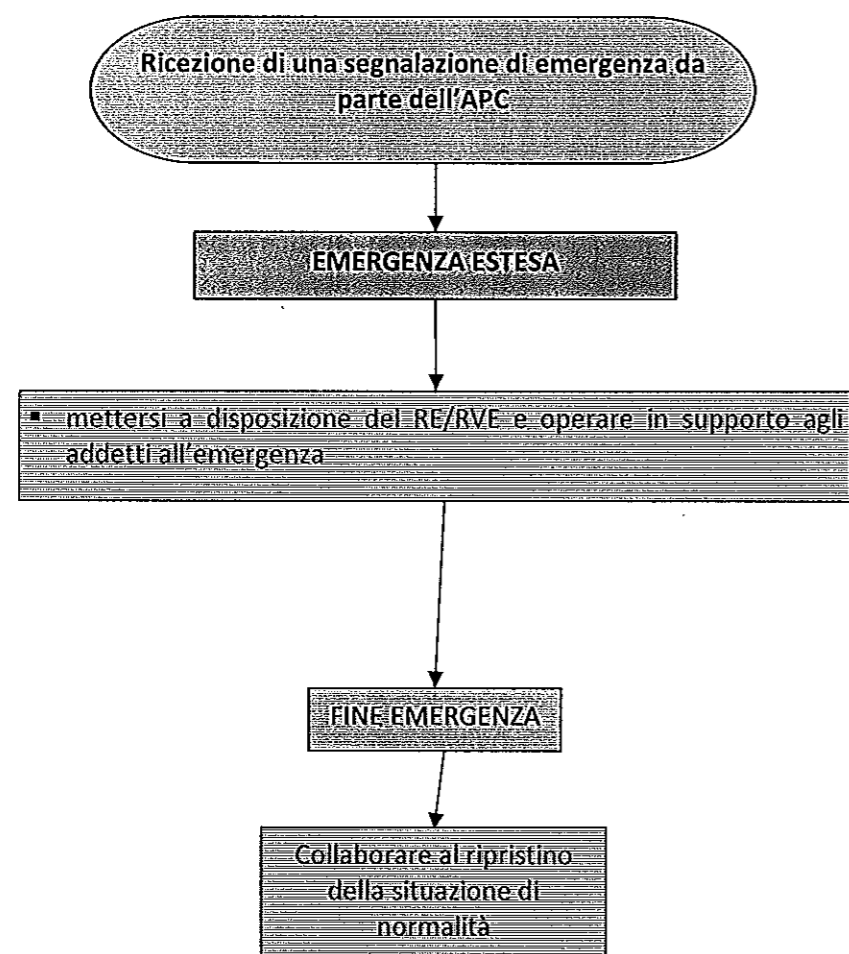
Ricezione di una segnalazione di emergenza da parte dell'APC

EMERGENZA ESTESA

▪ mettersi a disposizione del RE/RVE e operare in supporto agli addetti all'emergenza

FINE EMERGENZA

Collaborare al ripristino della situazione di normalità